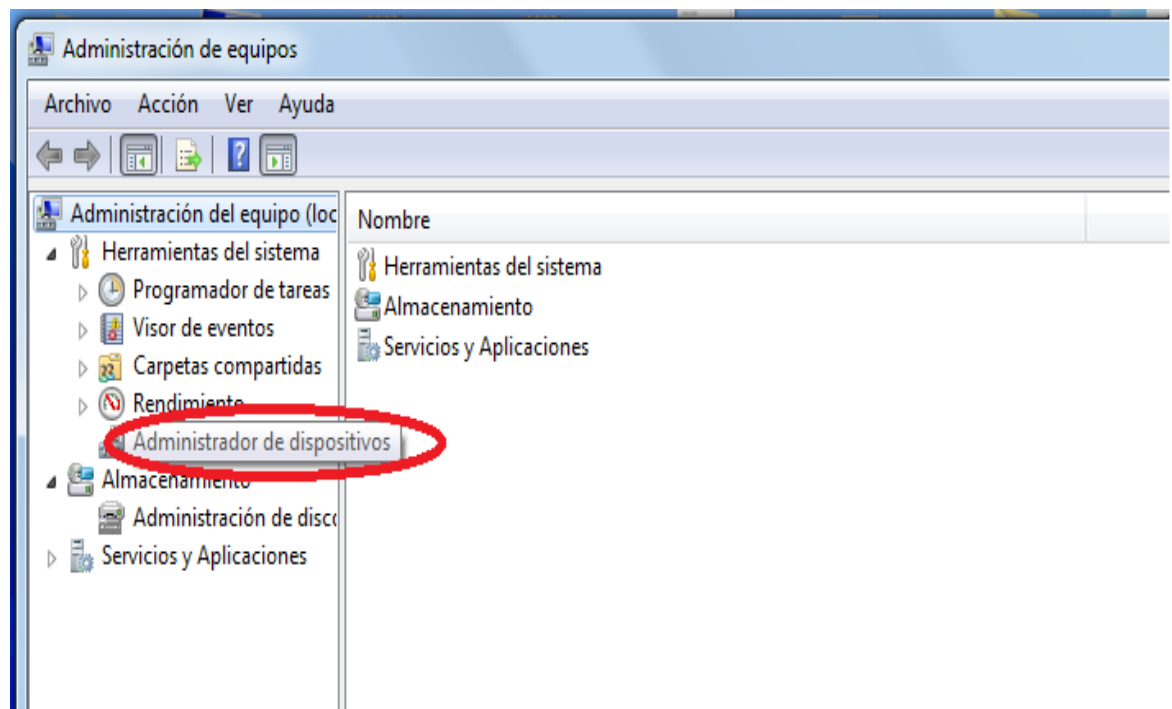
Administración de equipos

Archivo Acción Ver Ayuda

Administración del equipo (loc
Herramientas del sistema
Programador de tareas
Visor de eventos
Carpetas compartidas
Rendimiento
Administrador de dispositivos
Almacenamiento
Administración de disco
Servicios y Aplicaciones

Nombre
Herramientas del sistema
Almacenamiento
Servicios y Aplicaciones